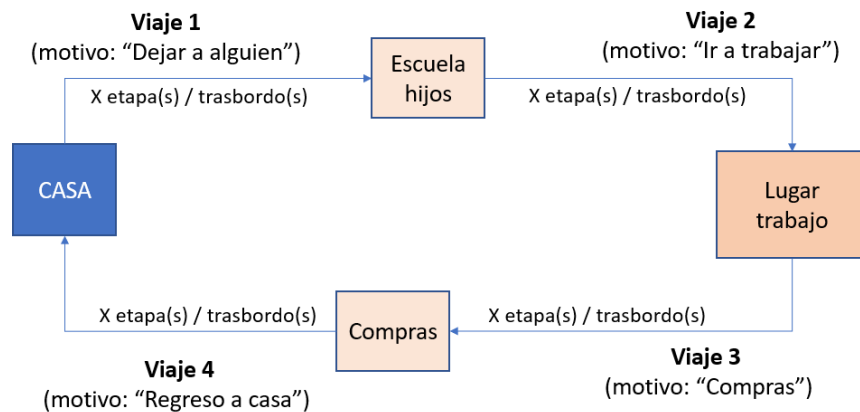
Viaje 1
(motivo: “Dejar a alguien”)

X etapa(s) / trasbordo(s)

Escuela hijos

Viaje 2
(motivo: “Ir a trabajar”)

X etapa(s) / trasbordo(s)

CASA

Lugar trabajo

X etapa(s) / trasbordo(s)

Compras

X etapa(s) / trasbordo(s)

Viaje 4
(motivo: “Regreso a casa”)

Viaje 3
(motivo: “Compras”)